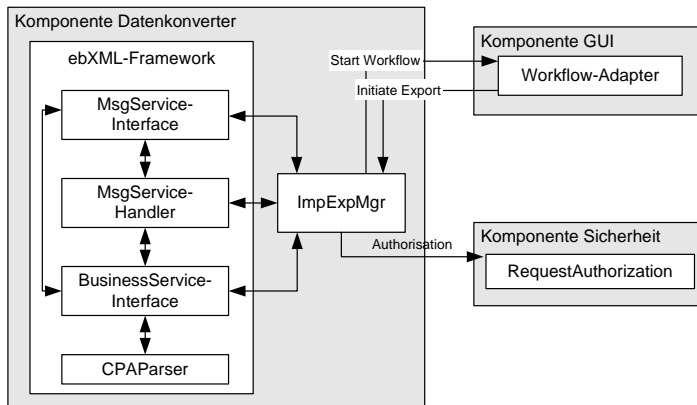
Komponente Datenkonverter

ebXML-Framework

MsgService-Interface

MsgService-Handler

BusinessService-Interface

CPAParser

ImpExpMgr

Start Workflow

Initiate Export

Komponente GUI

Workflow-Adapter

Authorisation

Komponente Sicherheit

RequestAuthorization